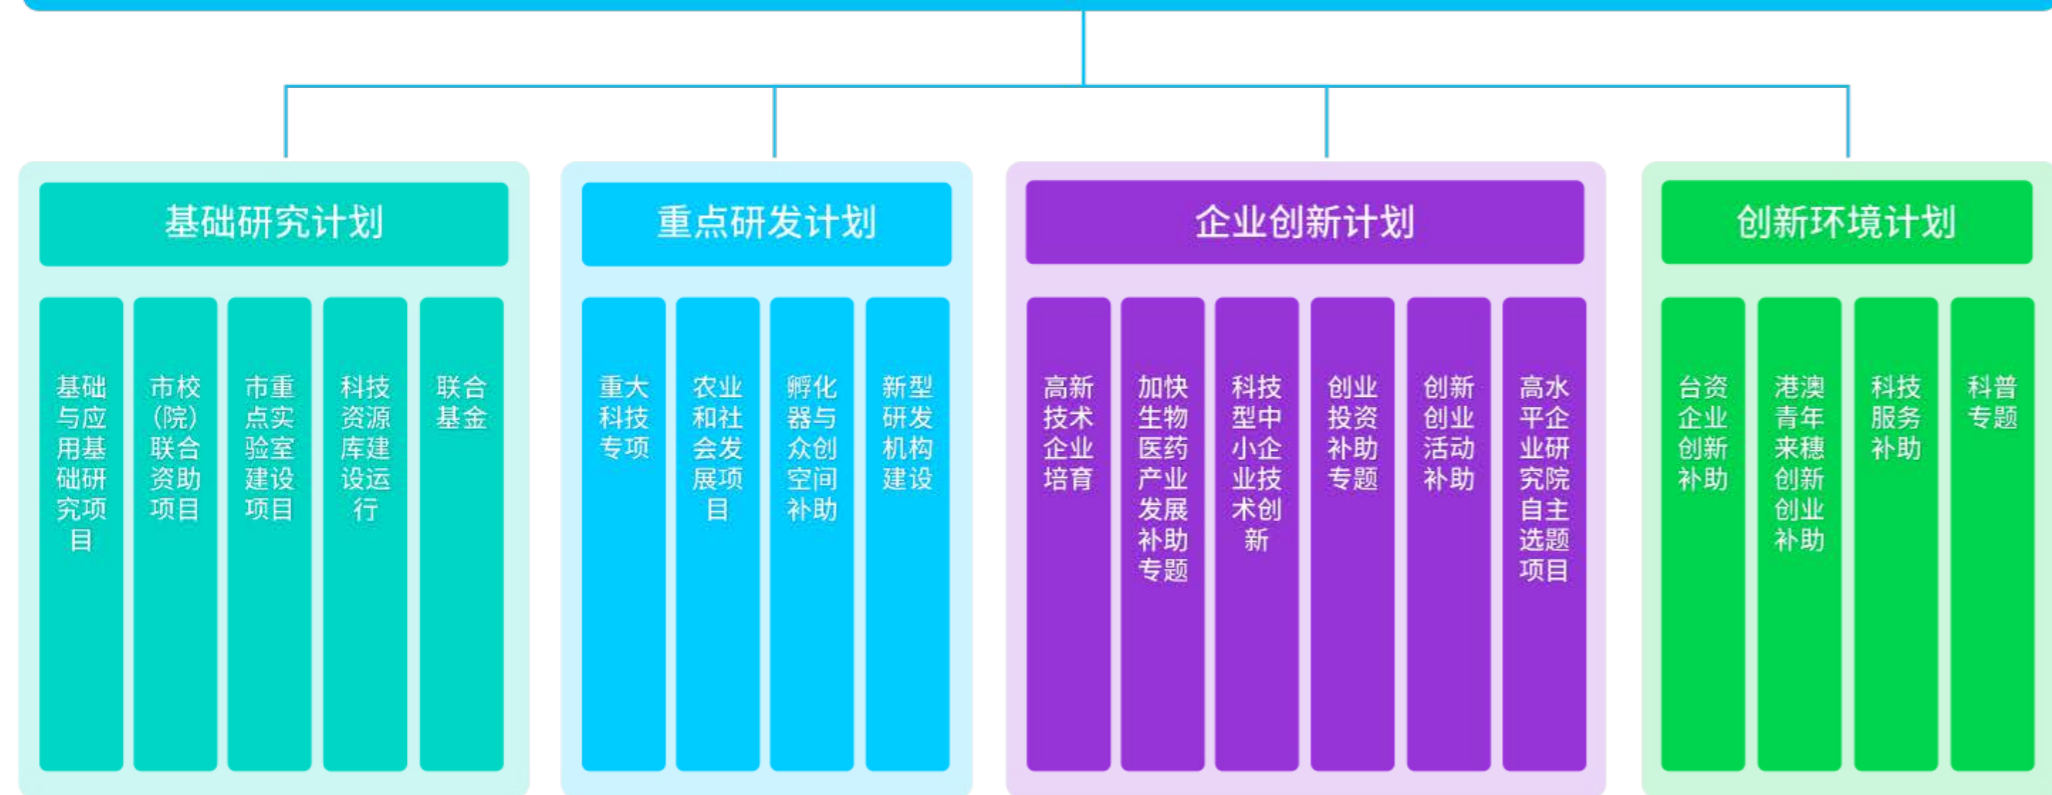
基础研究计划

基础与应用基础研究项目

市校(院)联合资助项目

市重点实验室建设项目

科技资源库建设运行

联合基金

重点研发计划

重大科技专项

农业和社会发展项目

孵化器与众创空间补助

新型研发机构建设

企业创新计划

高新技术企业培育

加快生物医药产业发展补助专题

科技型中小企业技术创新

创业投资补助专题

创新创业活动补助

高水平企业研究院自主选题项目

创新环境计划

台资企业创新补助

港澳青年来穗创新创业补助

科技服务补助

科普专题